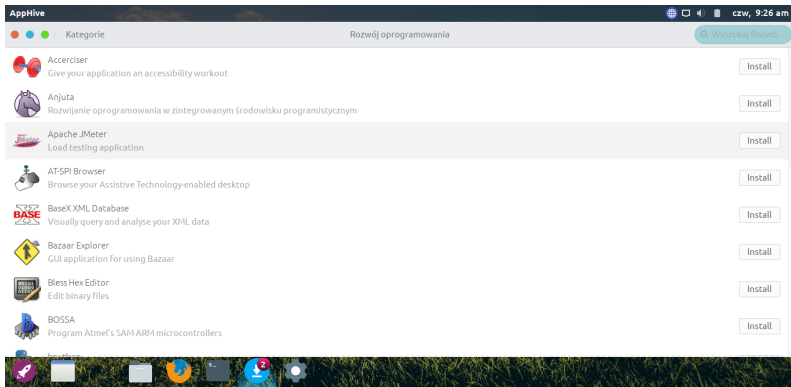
AppHive

czw, 9:26 am

Kategorie

Rozwój oprogramowania

Wyszukaj Rozwó...

Accerciser
Give your application an accessibility workout
Install

Anjuta
Rozwijanie oprogramowania w zintegrowanym środowisku programistycznym
Install

Apache JMeter
Load testing application
Install

AT-SPI Browser
Browse your Assistive Technology-enabled desktop
Install

BaseX XML Database
Visually query and analyse your XML data
Install

Bazaar Explorer
GUI application for using Bazaar
Install

Bless Hex Editor
Edit binary files
Install

BOSSA
Program Atmel's SAM ARM microcontrollers
Install

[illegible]

2